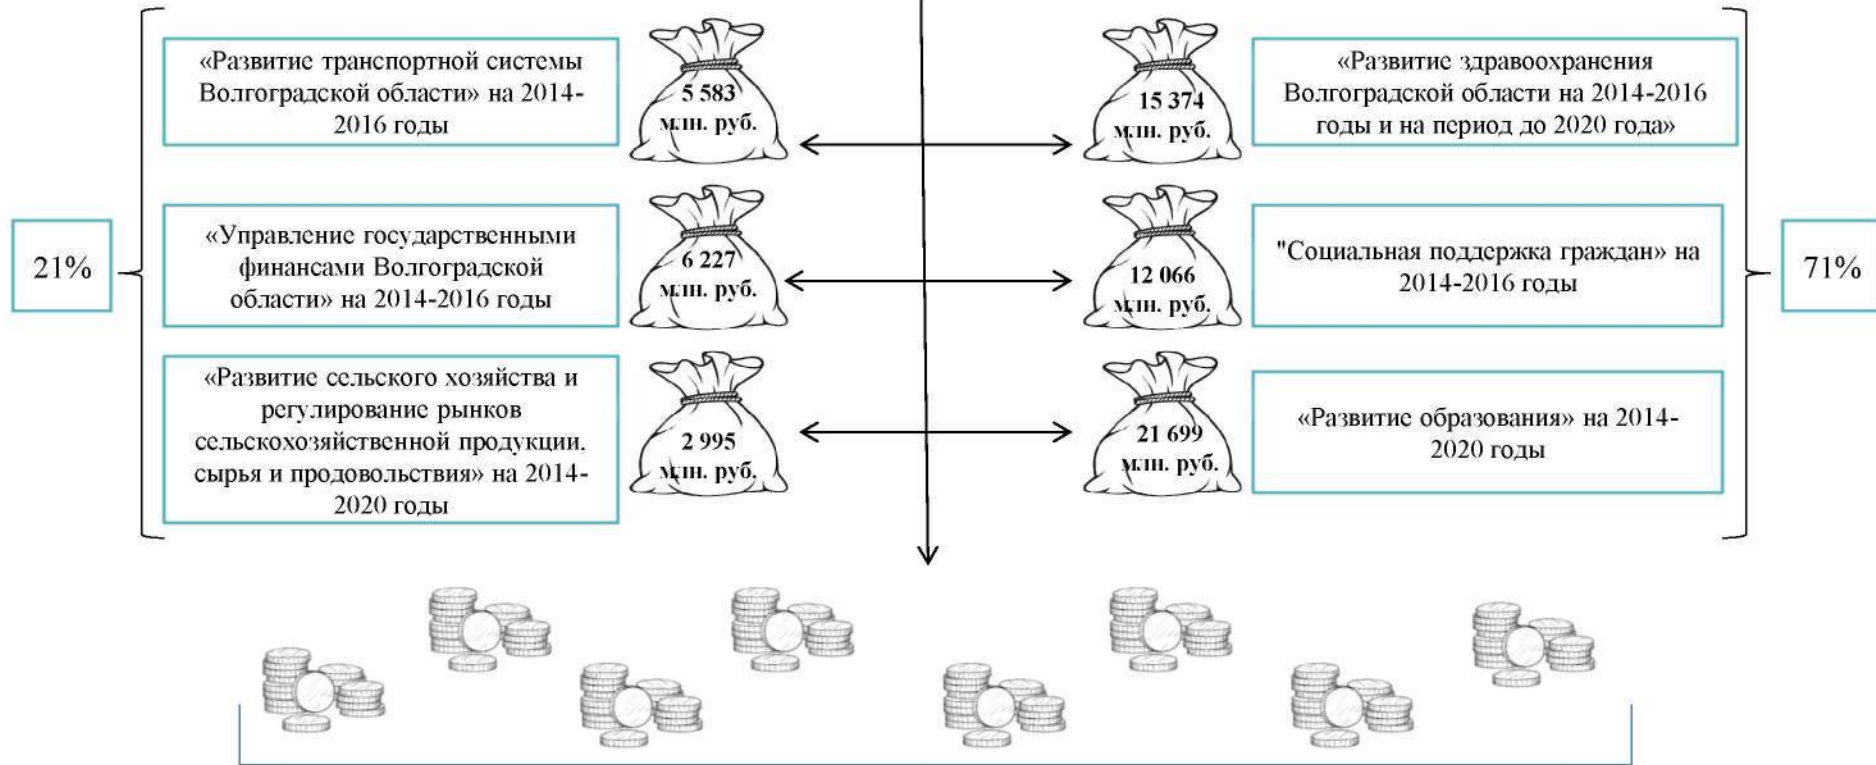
«Развитие транспортной системы Волгоградской области» на 2014-2016 годы

5 583 млн. руб.

15 374 млн. руб.

«Развитие здравоохранения Волгоградской области на 2014-2016 годы и на период до 2020 года»

21%

«Управление государственными финансами Волгоградской области» на 2014-2016 годы

6 227 млн. руб.

12 066 млн. руб.

"Социальная поддержка граждан» на 2014-2016 годы

71%

«Развитие сельского хозяйства и регулирование рынков сельскохозяйственной продукции, сырья и продовольствия» на 2014-2020 годы

2 995 млн. руб.

21 699 млн. руб.

«Развитие образования» на 2014-2020 годы